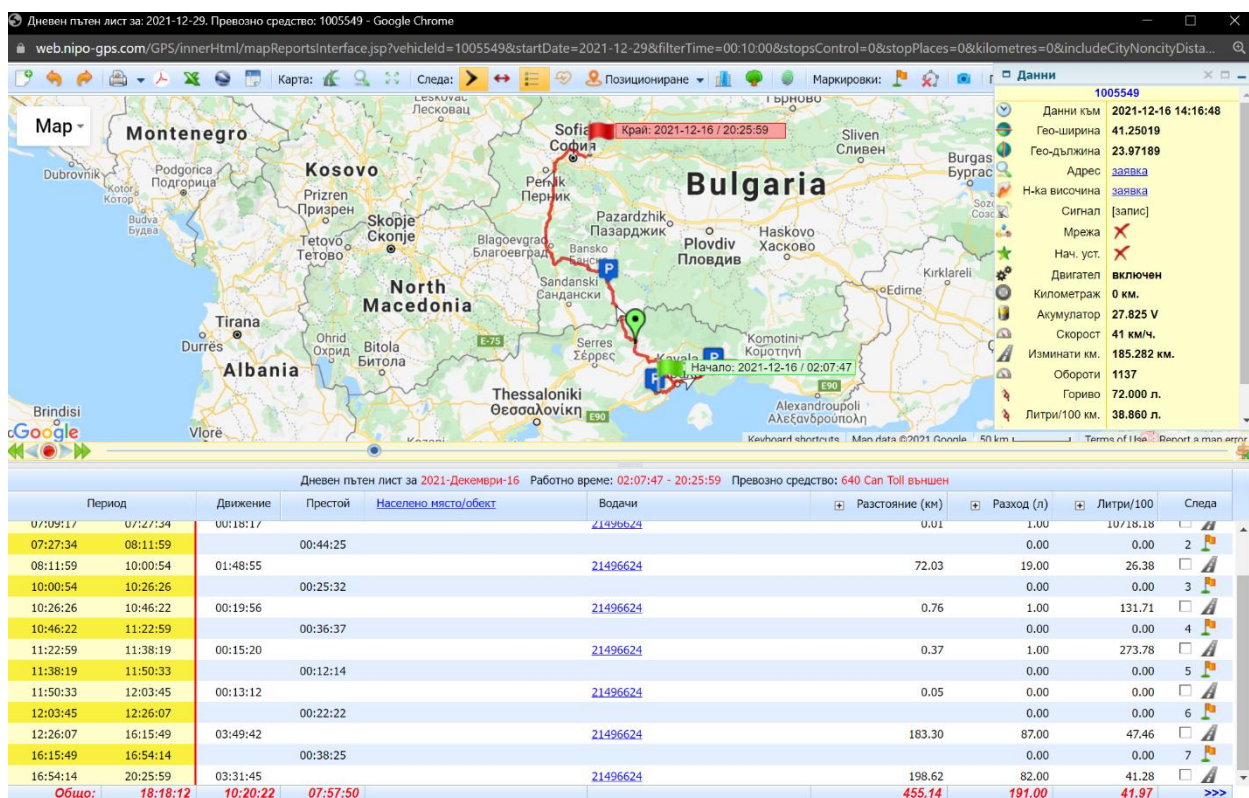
Дневен пътен лист за: 2021-12-29. Превозно средство: 1005549 - Google Chrome

web.nipo-gps.com/GPS/innerHtml/mapReportsInterface.jsp?vehicleId=1005549&startDate=2021-12-29&filterTime=00:10:00&stopsControl=0&stopPlaces=0&kilometres=0&includeCityNoncityDista...

Карта: Следа: Позициониране Маркировки:

Map

Montenegro Kosovo Bulgaria North Macedonia Albania

Sofia София Край: 2021-12-16 / 20:25:59

Sliven Сливен Burgas Бургас Podgorica Подгорица Dubrovnik Kotor Котор Budva Будва Prizren Призрен Skopje Скопје Pernik Перник Pazardzhik Пазарджик Haskovo Хасково Plovdiv Пловдив Tetovo Тетово Blagoevgrad Благоевград Bansko Банско Sandanski Сандански Kırklareli Edirne Tirana Durrës Ohrid Охрид Bitola Битола Serres Σέρρες Komotini Κομοτηνή Kavala Начало: 2021-12-16 / 02:07:47 Thessaloniki Θεσσαλονίκη Alexandroupoli Αλεξανδρούπολη Brindisi Vlorë Leskovac Лесковац Търново E-75 E90

Google Keyboard shortcuts Map data ©2021 Google 50 km Terms of Use Report a map error

Данни
1005549
Данни към 2021-12-16 14:16:48
Гео-ширина 41.25019
Гео-дължина 23.97189
Адрес заявка
Н-ка височина заявка
Сигнал [запис]
Мрежа
Нач. уст.
Двигател включен
Километраж 0 км.
Акумулатор 27.825 V
Скорост 41 км/ч.
Изминати км. 185.282 км.
Обороти 1137
Гориво 72.000 л.
Литри/100 км. 38.860 л.

Дневен пътен лист за 2021-Декември-16 Работно време: 02:07:47 - 20:25:59 Превозно средство: 640 Can Toll външен

| Период | | Движение | Престой | Населено място/обект | Водачи | Разстояние (км) | Разход (л) | Литри/100 | Следа |
|---|---|---|---|---|---|---|---|---|---|
| 07:09:17 | 07:27:34 | 00:18:17 | | | 21496624 | 0.01 | 1.00 | 10718.18 | |
| 07:27:34 | 08:11:59 | | 00:44:25 | | | | 0.00 | 0.00 | 2 |
| 08:11:59 | 10:00:54 | 01:48:55 | | | 21496624 | 72.03 | 19.00 | 26.38 | |
| 10:00:54 | 10:26:26 | | 00:25:32 | | | | 0.00 | 0.00 | 3 |
| 10:26:26 | 10:46:22 | 00:19:56 | | | 21496624 | 0.76 | 1.00 | 131.71 | |
| 10:46:22 | 11:22:59 | | 00:36:37 | | | | 0.00 | 0.00 | 4 |
| 11:22:59 | 11:38:19 | 00:15:20 | | | 21496624 | 0.37 | 1.00 | 273.78 | |
| 11:38:19 | 11:50:33 | | 00:12:14 | | | | 0.00 | 0.00 | 5 |
| 11:50:33 | 12:03:45 | 00:13:12 | | | 21496624 | 0.05 | 0.00 | 0.00 | |
| 12:03:45 | 12:26:07 | | 00:22:22 | | | | 0.00 | 0.00 | 6 |
| 12:26:07 | 16:15:49 | 03:49:42 | | | 21496624 | 183.30 | 87.00 | 47.46 | |
| 16:15:49 | 16:54:14 | | 00:38:25 | | | | 0.00 | 0.00 | 7 |
| 16:54:14 | 20:25:59 | 03:31:45 | | | 21496624 | 198.62 | 82.00 | 41.28 | |
| Общо: | 18:18:12 | 10:20:22 | 07:57:50 | | | 455.14 | 191.00 | 41.97 | >>> |